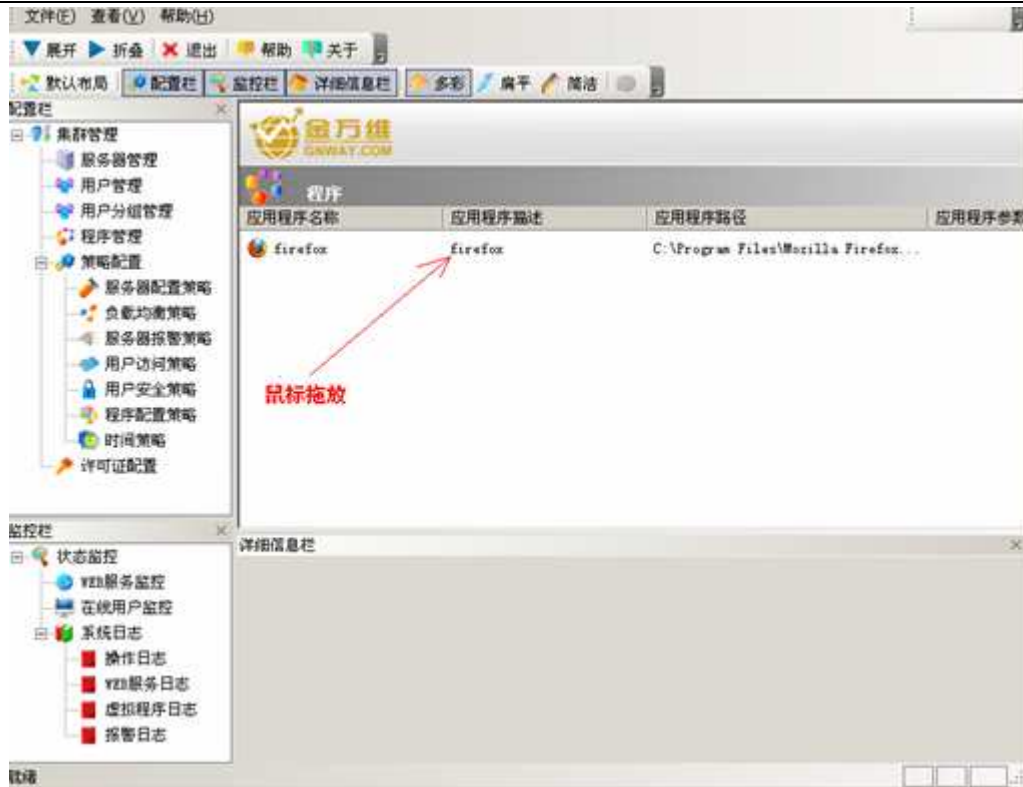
文件(F) 查看(V) 帮助(H)

展开 折叠 退出 帮助 关于

默认布局 配置栏 监控栏 详细信息栏 多彩 扁平 简洁

配置栏

集群管理
服务器管理
用户管理
用户分组管理
程序管理
策略配置
服务器配置策略
负载均衡策略
服务器报警策略
用户访问策略
用户安全策略
程序配置策略
时间策略
许可证配置

金万维
GNWAY.COM

程序

| 应用程序名称 | 应用程序描述 | 应用程序路径 | 应用程序参数 |
|---|---|---|---|
| firefox | firefox | C:\Program Files\Mozilla Firefox... | |

鼠标拖放

监控栏

状态监控
WEB服务监控
在线用户监控
系统日志
操作日志
WEB服务日志
虚拟程序日志
报警日志

详细信息栏

就绪